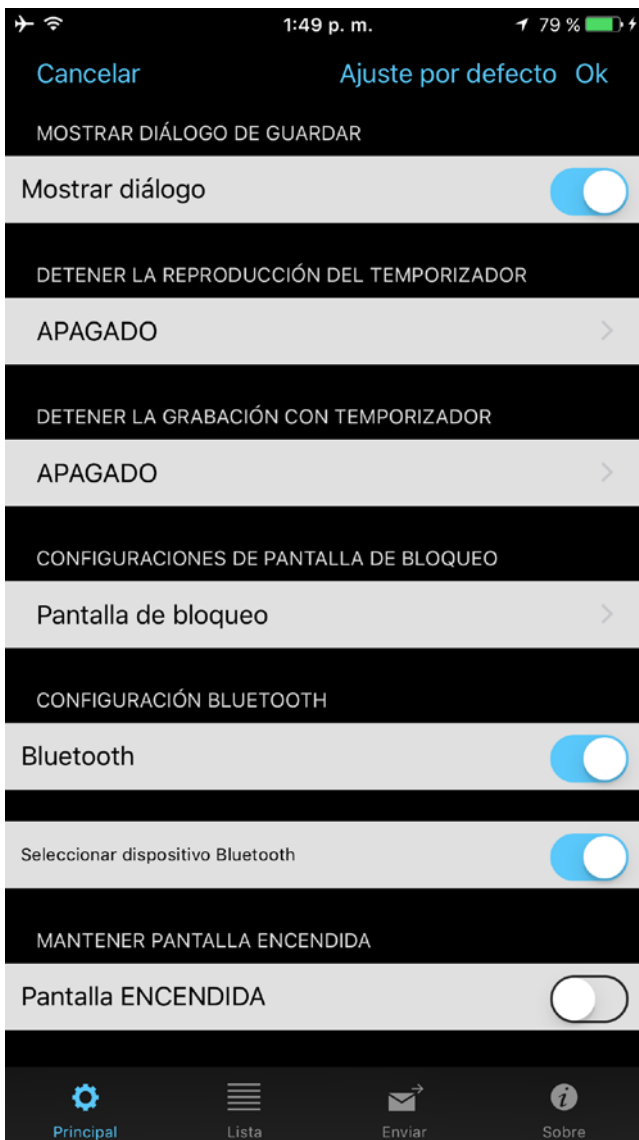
1:49 p. m.
79 %

Cancelar
Ajuste por defecto
Ok

MOSTRAR DIÁLOGO DE GUARDAR

Mostrar diálogo

DETENER LA REPRODUCCIÓN DEL TEMPORIZADOR

APAGADO

DETENER LA GRABACIÓN CON TEMPORIZADOR

APAGADO

CONFIGURACIONES DE PANTALLA DE BLOQUEO

Pantalla de bloqueo

CONFIGURACIÓN BLUETOOTH

Bluetooth

Seleccionar dispositivo Bluetooth

MANTENER PANTALLA ENCENDIDA

Pantalla ENCENDIDA

Principal
Lista
Enviar
Sobre